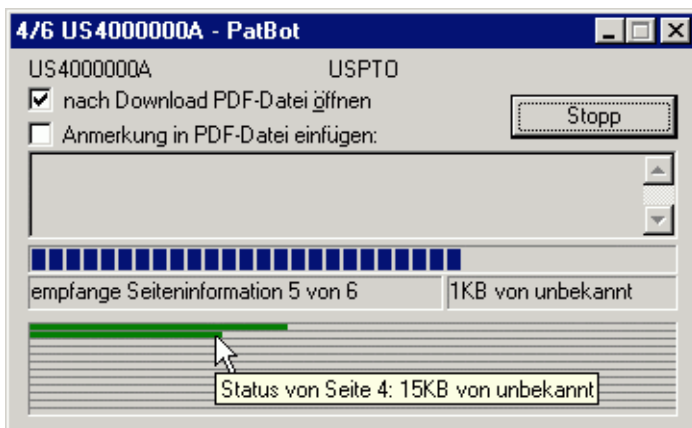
4/6 US4000000A - PatBot

US4000000A USPTO

nach Download PDF-Datei öffnen

Anmerkung in PDF-Datei einfügen:

Stopp

empfange Seiteninformation 5 von 6

1KB von unbekannt

Status von Seite 4: 15KB von unbekannt